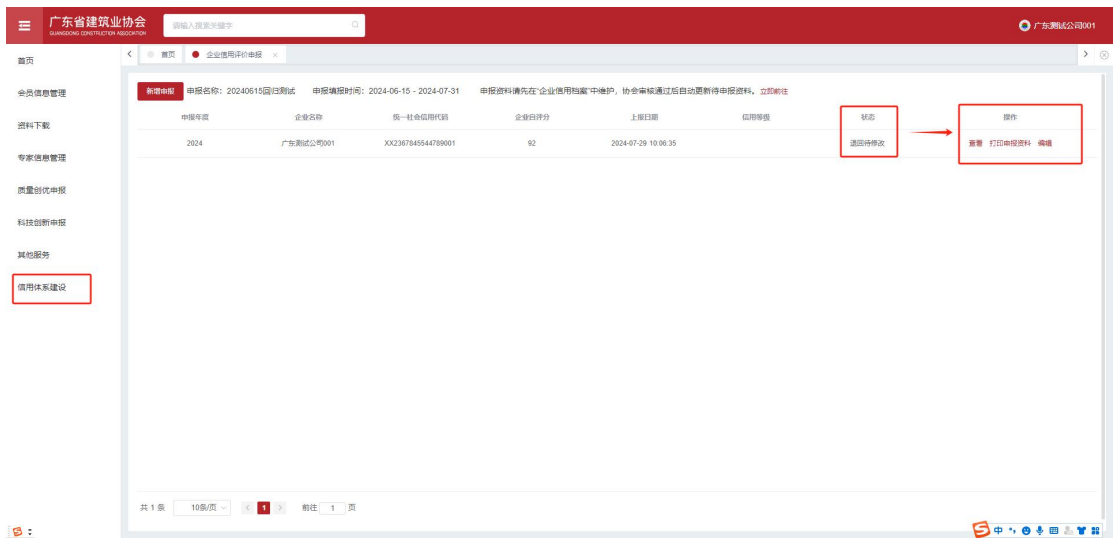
广东省建筑业协会
GUANGDONG CONSTRUCTION ASSOCIATION

请输入搜索关键字

广东测试公司001

首页

会员信息管理

资料下载

专家信息管理

质量创优申报

科技创新申报

其他服务

信用体系建设

首页 企业信用评价申报 ×

新增申报 申报名称：20240615回归测试 申报填报时间：2024-06-15 - 2024-07-31 申报资料请先在"企业信用档案"中维护，协会审核通过后自动更新待申报资料。立即前往

| 申报年度 | 企业名称 | 统一社会信用代码 | 企业自评分 | 上报日期 | 信用等级 | 状态 | 操作 |
|---|---|---|---|---|---|---|---|
| 2024 | 广东测试公司001 | XX2367845544789001 | 92 | 2024-07-29 10:06:35 | | 退回待修改 | 查看 打印申报资料 编辑 |

共 1 条 10条/页 1 前往 1 页